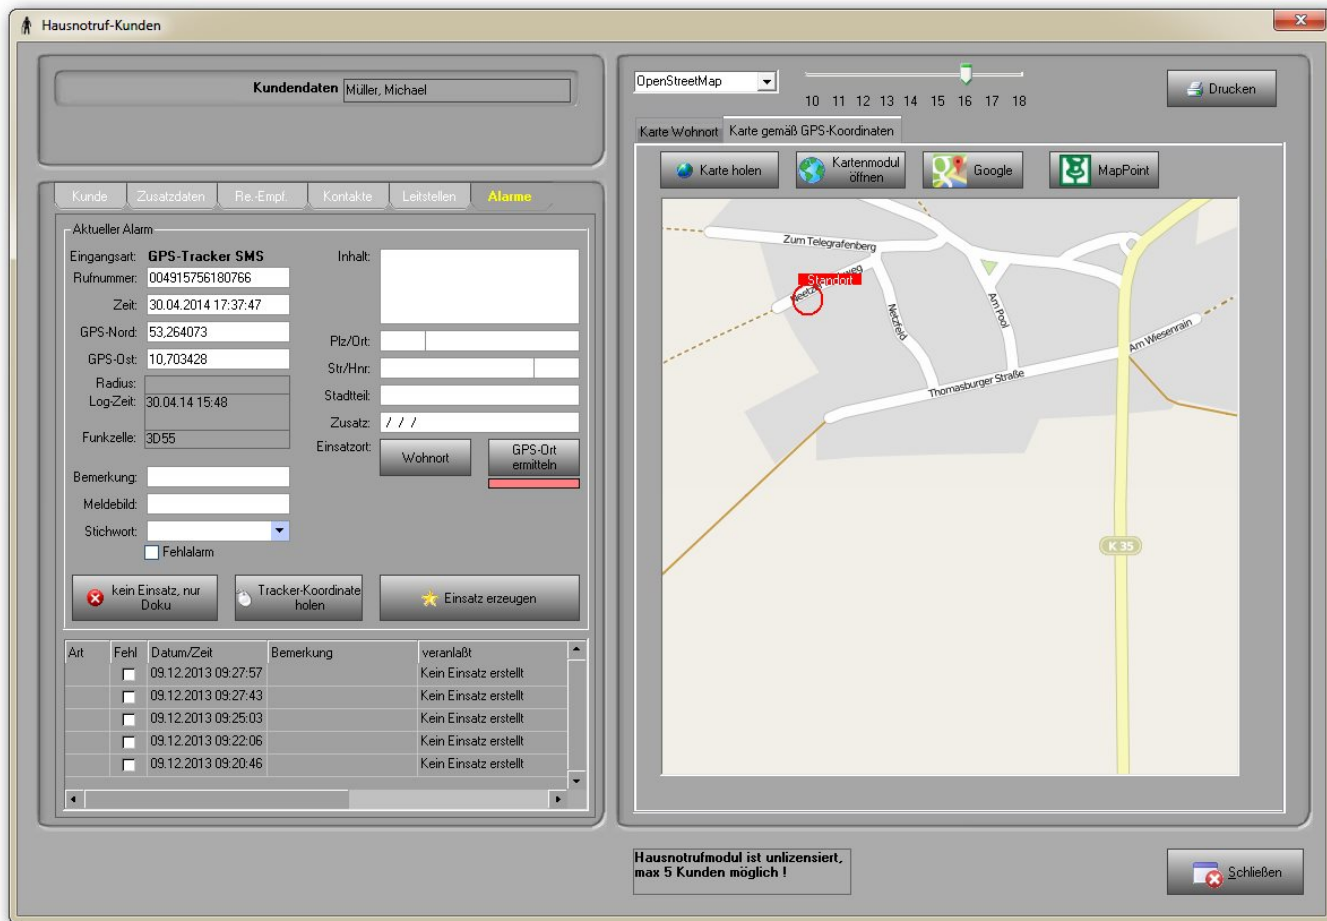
Hausnotruf-Kunden

Kundendaten Müller, Michael

Kunde Zusatzdaten Re.-Empf. Kontakte Leitstellen Alarme

Aktueller Alarm

Eingangsart: GPS-Tracker SMS
Rufnummer: 004915756180766
Zeit: 30.04.2014 17:37:47
GPS-Nord: 53,264073
GPS-Ost: 10,703428
Radius:
Log-Zeit: 30.04.14 15:48
Funkzelle: 3D55

Inhalt:
Plz/Ort:
Str/Hnr:
Stadtteil:
Zusatz: / / /
Einsatzort: Wohnort GPS-Ort ermitteln

Bemerkung:
Meldebild:
Stichwort:
Fehlalarm

kein Einsatz, nur Doku
Tracker-Koordinate holen
Einsatz erzeugen

| Art | Fehl | Datum/Zeit | Bemerkung | veranlaßt |
|---|---|---|---|---|
| | ☐ | 09.12.2013 09:27:57 | | Kein Einsatz erstellt |
| | ☐ | 09.12.2013 09:27:43 | | Kein Einsatz erstellt |
| | ☐ | 09.12.2013 09:25:03 | | Kein Einsatz erstellt |
| | ☐ | 09.12.2013 09:22:06 | | Kein Einsatz erstellt |
| | ☐ | 09.12.2013 09:20:46 | | Kein Einsatz erstellt |

OpenStreetMap
10 11 12 13 14 15 16 17 18
Drucken

Karte Wohnort Karte gemäß GPS-Koordinaten

Karte holen Kartenmodul öffnen Google MapPoint

Zum Telegrafenberg
Standort
Nedzfeldweg
Nedzfeld
Am Pool
Am Wiesenrain
Thomasburger Straße
K 35

Hausnotrufmodul ist unlizensiert, max 5 Kunden möglich !

Schließen